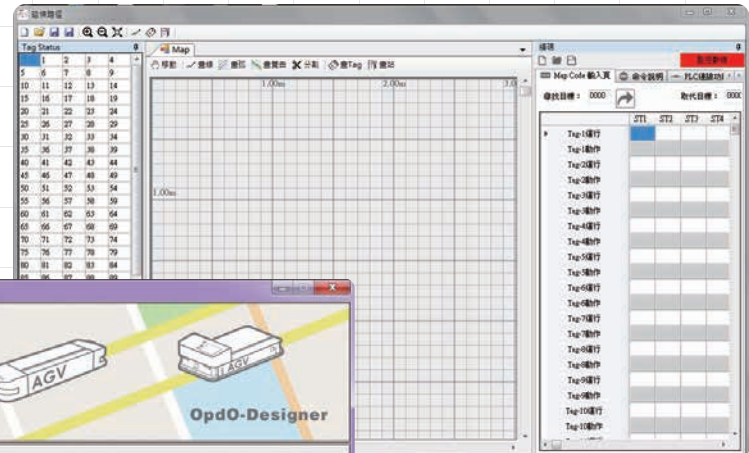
編修路徑

Tag Status

| 1 | 2 | 3 | 4 |
|---|---|---|---|
| 5 | 6 | 7 | 8 | 9 |
| 10 | 11 | 12 | 13 | 14 |
| 15 | 16 | 17 | 18 | 19 |
| 20 | 21 | 22 | 23 | 24 |
| 25 | 26 | 27 | 28 | 29 |
| 30 | 31 | 32 | 33 | 34 |
| 35 | 36 | 37 | 38 | 39 |
| 40 | 41 | 42 | 43 | 44 |
| 45 | 46 | 47 | 48 | 49 |
| 50 | 51 | 52 | 53 | 54 |
| 55 | 56 | 57 | 58 | 59 |
| 60 | 61 | 62 | 63 | 64 |
| 65 | 66 | 67 | 68 | 69 |
| 70 | 71 | 72 | 73 | 74 |
| 75 | 76 | 77 | 78 | 79 |
| 80 | 81 | 82 | 83 | 84 |

Map

移動 畫線 畫弧 畫贊曲 分割 畫Tag 畫站

1.00m 2.00m 3.0

1.00m

編碼

Map Code 輸入頁 命令說明 PLC連線IO

尋找目標： 0000 取代目標： 0000

| | ST1 | ST2 | ST3 | ST4 |
|---|---|---|---|---|
| Tag-1運行 | | | | |
| Tag-1動作 | | | | |
| Tag-2運行 | | | | |
| Tag-2動作 | | | | |
| Tag-3運行 | | | | |
| Tag-3動作 | | | | |
| Tag-4運行 | | | | |
| Tag-4動作 | | | | |
| Tag-5運行 | | | | |
| Tag-5動作 | | | | |
| Tag-6運行 | | | | |
| Tag-6動作 | | | | |
| Tag-7運行 | | | | |
| Tag-7動作 | | | | |
| Tag-8運行 | | | | |
| Tag-8動作 | | | | |
| Tag-9運行 | | | | |
| Tag-9動作 | | | | |
| Tag-10運行 | | | | |
| Tag-10動作 | | | | |

AGV

AGV

OpdO-Designer